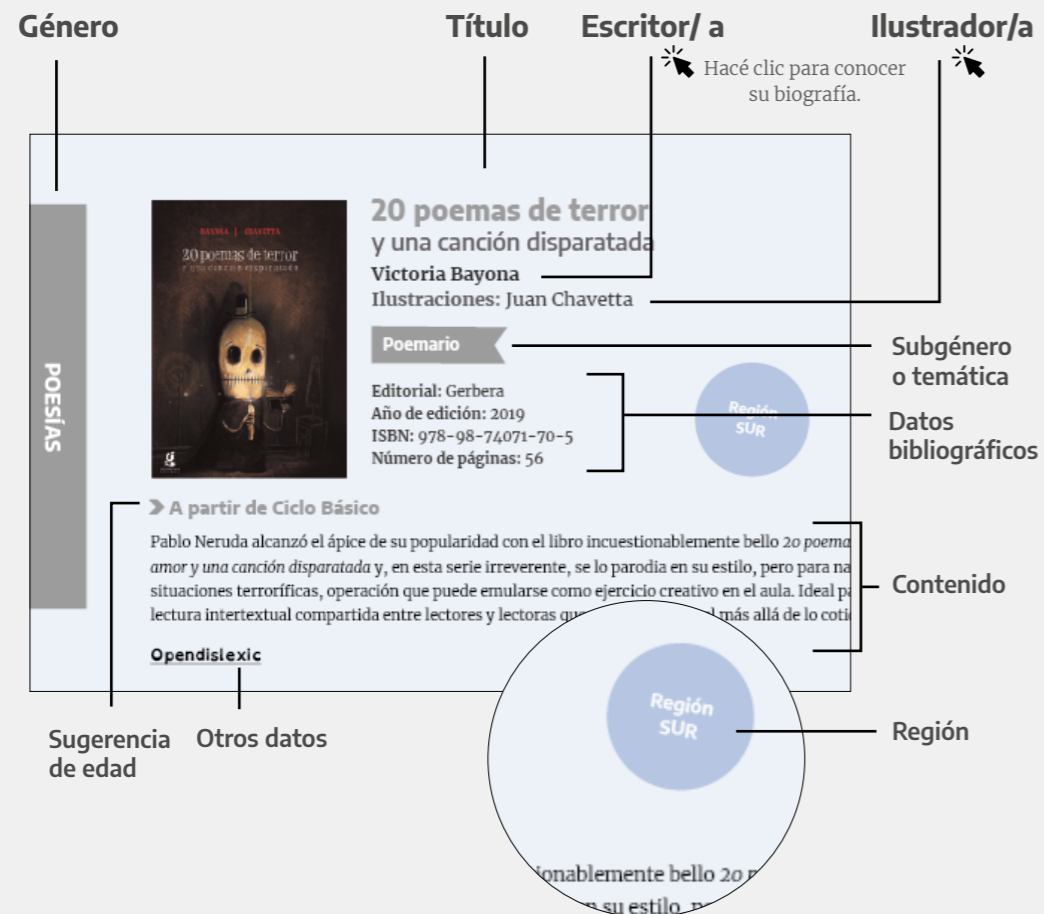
Género

Título

Escritor/ a

Ilustrador/a

Hacé clic para conocer su biografía.

POESÍAS

BAYONA | CHAVETTA

20 poemas de terror

20 poemas de terror
y una canción disparatada

Victoria Bayona
Ilustraciones: Juan Chavetta

Poemario

Subgénero o temática

Editorial: Gerbera
Año de edición: 2019
ISBN: 978-98-74071-70-5
Número de páginas: 56

Región SUR

Datos bibliográficos

A partir de Ciclo Básico

Pablo Neruda alcanzó el ápice de su popularidad con el libro incuestionablemente bello *20 poema* *amor y una canción disparatada* y, en esta serie irreverente, se lo parodia en su estilo, pero para na situaciones terroríficas, operación que puede emularse como ejercicio creativo en el aula. Ideal pa lectura intertextual compartida entre lectores y lectoras qu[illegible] más allá de lo coti

Contenido

Opendislexic

Región SUR

Región

Sugerencia de edad

Otros datos

ionablemente bello 20 p
n su estilo, p